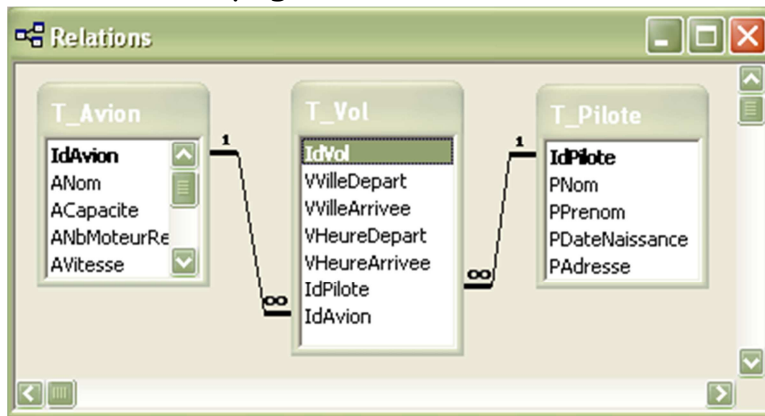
Relations

T_Avion
IdAvion
ANom
ACapacite
ANbMoteurRe
AVitesse

T_Vol
IdVol
VVilleDepart
VVilleArrivee
VHeureDepart
VHeureArrivee
IdPilote
IdAvion

T_Pilote
IdPilote
PNom
PPrenom
PDateNaissance
PAdresse

1
∞
1
∞